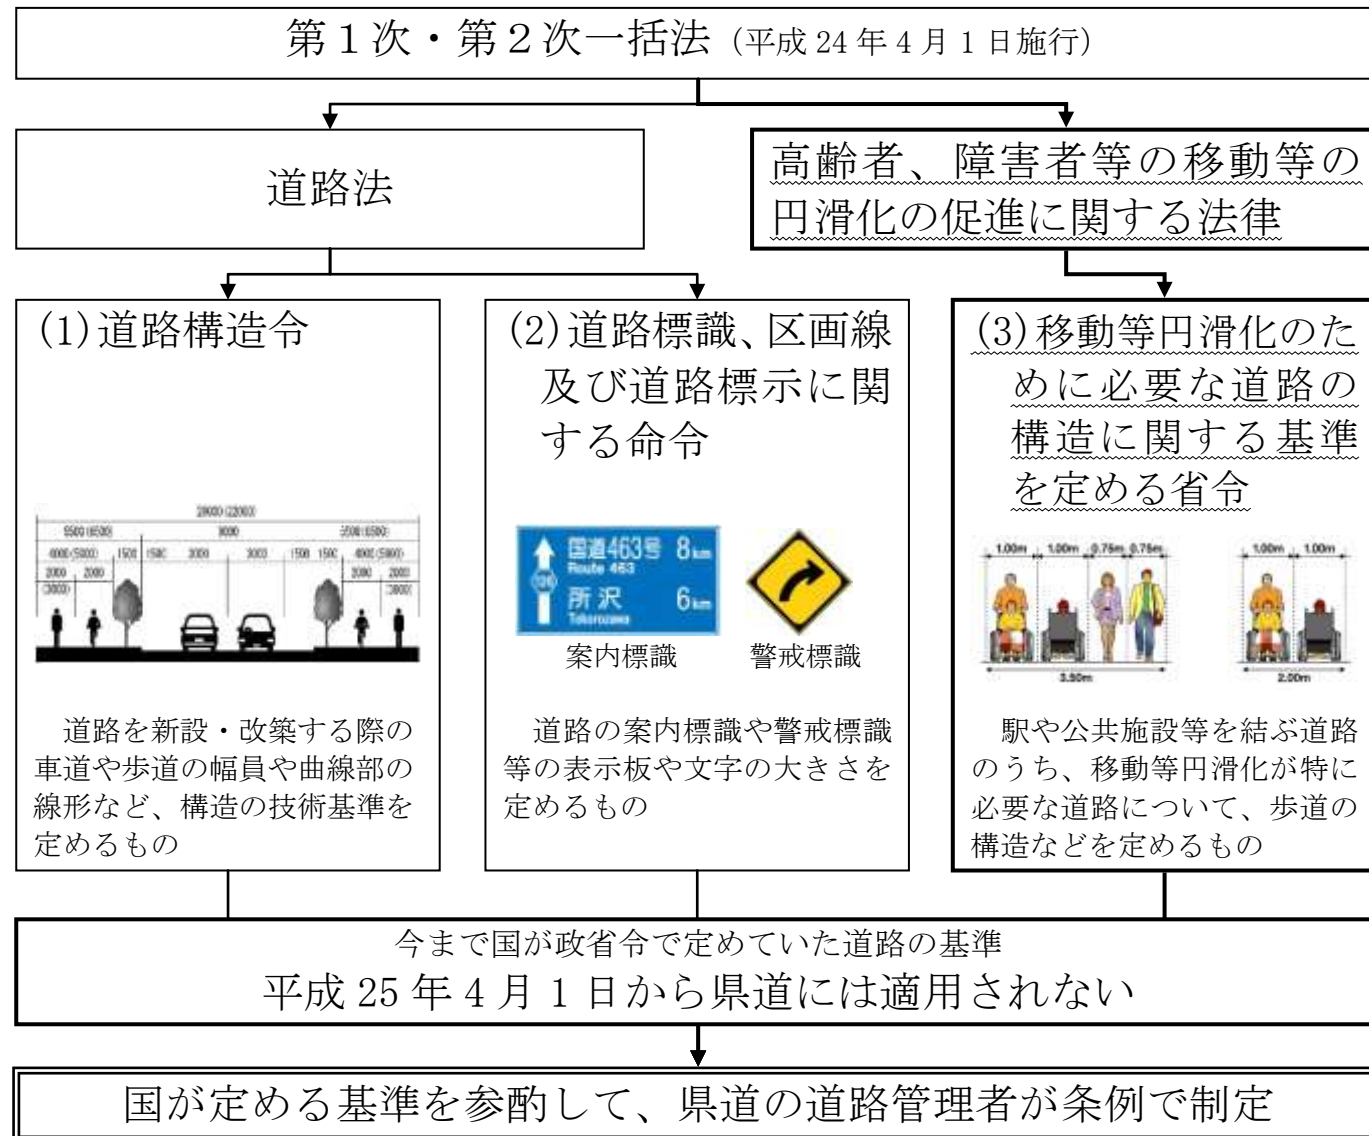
第1次・第2次一括法（平成24年4月1日施行）

道路法

高齢者、障害者等の移動等の円滑化の促進に関する法律

(1)道路構造令

28000(22000)
5500(6500) 9000 5500(6500)
4000(5000) 1500 1500 3000 3000 1500 1500 4000(5000)
2000 2000 2000 2000
(3000) (3000)

道路を新設・改築する際の車道や歩道の幅員や曲線部の線形など、構造の技術基準を定めるもの

(2)道路標識、区画線及び道路標示に関する命令

国道463号 8km
Route 463
所沢 6km
Tokorozawa

案内標識　警戒標識

道路の案内標識や警戒標識等の表示板や文字の大きさを定めるもの

(3)移動等円滑化のために必要な道路の構造に関する基準を定める省令

1.00m 1.00m 0.75m 0.75m 1.00m 1.00m
3.50m 2.00m

駅や公共施設等を結ぶ道路のうち、移動等円滑化が特に必要な道路について、歩道の構造などを定めるもの

今まで国が政省令で定めていた道路の基準
平成25年4月1日から県道には適用されない

国が定める基準を参酌して、県道の道路管理者が条例で制定